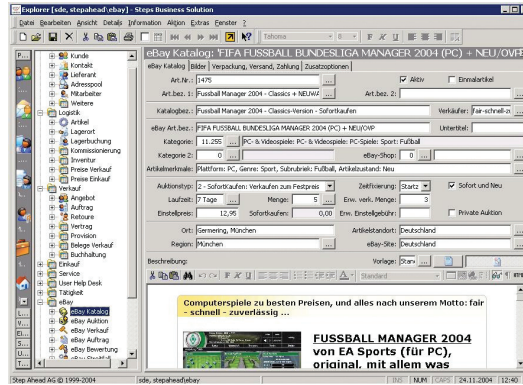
Explorer [sde, stepahead\ebay] - Steps Business Solution

Datei Bearbeiten Ansicht Details Information Aktion Extras Fenster ?

Tahoma

Kunde
Kontakt
Lieferant
Adresspool
Mitarbeiter
Weitere
Logistik
Artikel
Lagerort
Lagerbuchung
Kommissionierung
Inventur
Preise Verkauf
Preise Einkauf
Verkauf
Angebot
Auftrag
Retoure
Vertrag
Provision
Belege Verkauf
Buchhaltung
Einkauf
Service
User Help Desk
Tätigkeit
eBay
eBay Katalog
eBay Auktion
eBay Verkauf
eBay Auftrag
eBay Bewertung

eBay Katalog: 'FIFA FUSSBALL BUNDESLIGA MANAGER 2004 (PC) + NEU/OVP

eBay Katalog | Bilder | Verpackung, Versand, Zahlung | Zusatzoptionen

Art.Nr.: 1475
Aktiv
Einmalartikel
Art.bez. 1: Fussball Manager 2004 - Classics + NEUWA
Art.bez. 2:
Katalogbez.: Fussball Manager 2004 - Classics-Version - Sofortkaufen
Verkäufer: fair-schnell-zu
eBay Art.bez.: FIFA FUSSBALL BUNDESLIGA MANAGER 2004 (PC) + NEU/OVP
Untertitel:
Kategorie: 11.255 PC- & Videospiele: PC- & Videospiele: PC-Spiele: Sport: Fußball
Kategorie 2: 0
eBay-Shop: 0
Artikelmerkmale: Plattform: PC, Genre: Sport, Subrubrik: Fußball, Artikelzustand: Neu
Auktionstyp: 2 - SofortKaufen: Verkaufen zum Festpreis
Zeitsteuerung: Startz
Sofort und Neu
Laufzeit: 7 Tage
Menge: 5
Erw. verk. Menge: 3
Einstellpreis: 12,95
Sofortkaufen: 0,00
Erw. Einstellgebühr:
Private Auktion
Ort: Germering, München
Artikelstandort: Deutschland
Region: München
eBay-Site: Deutschland
Beschreibung:
Vorlage: Stan
Standard

Computerspiele zu besten Preisen, und alles nach unserem Motto: fair - schnell - zuverlässig ...

FUSSBALL MANAGER 2004 von EA Sports (für PC), original, mit allem was

Step Ahead AG © 1999-2004
sde, stepahead\ebay
INS NUM CAPS 24.11.2004 12:40